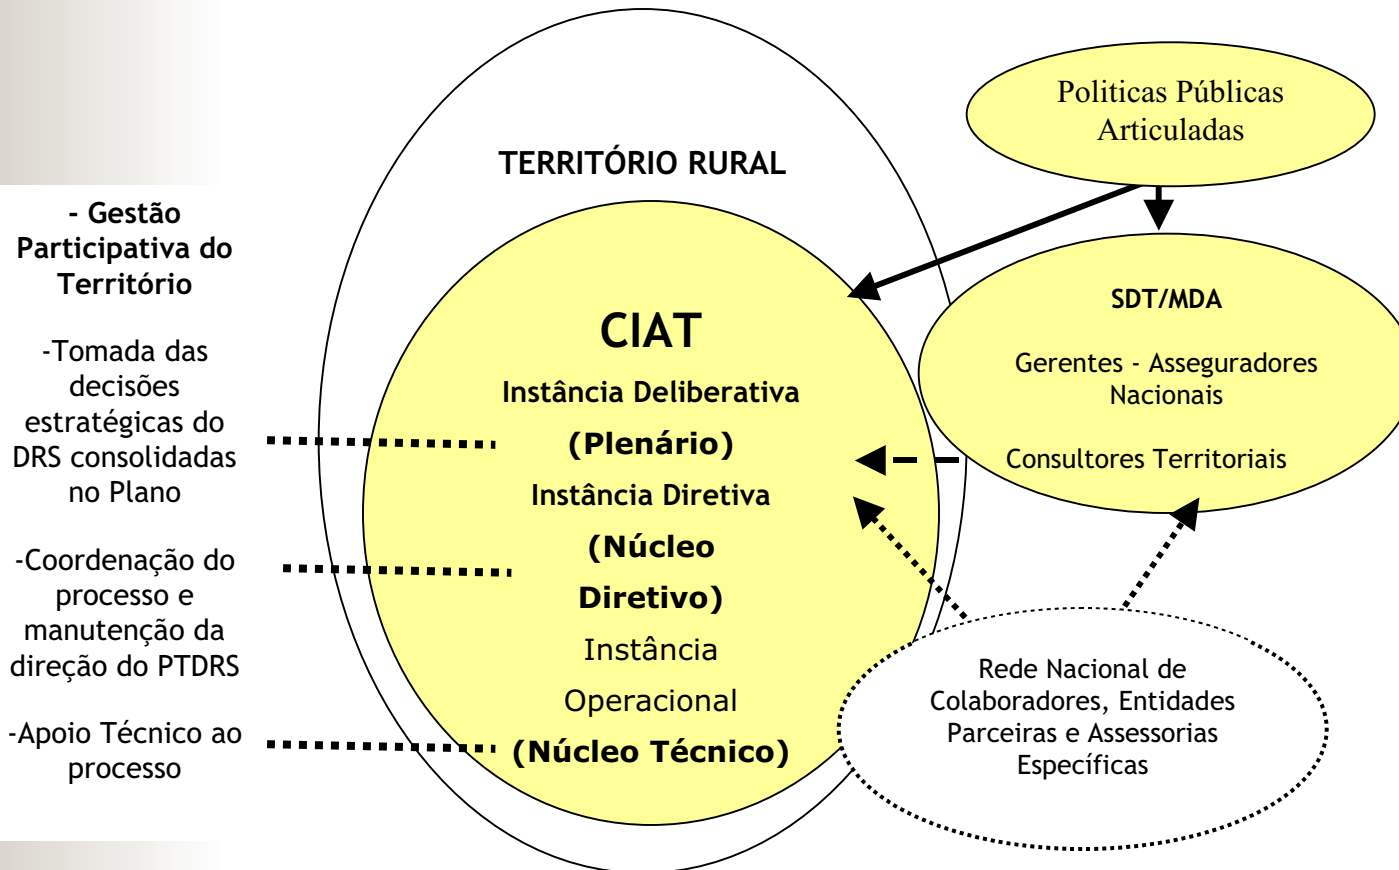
- Gestão Participativa do Território

-Tomada das decisões estratégicas do DRS consolidadas no Plano

-Coordenação do processo e manutenção da direção do PTDRS

-Apoio Técnico ao processo

TERRITÓRIO RURAL

CIAT

Instância Deliberativa

(Plenário)

Instância Diretiva

(Núcleo Diretivo)

Instância Operacional

(Núcleo Técnico)

Politicas Públicas Articuladas

SDT/MDA

Gerentes - Asseguradores Nacionais

Consultores Territoriais

Rede Nacional de Colaboradores, Entidades Parceiras e Assessorias Específicas